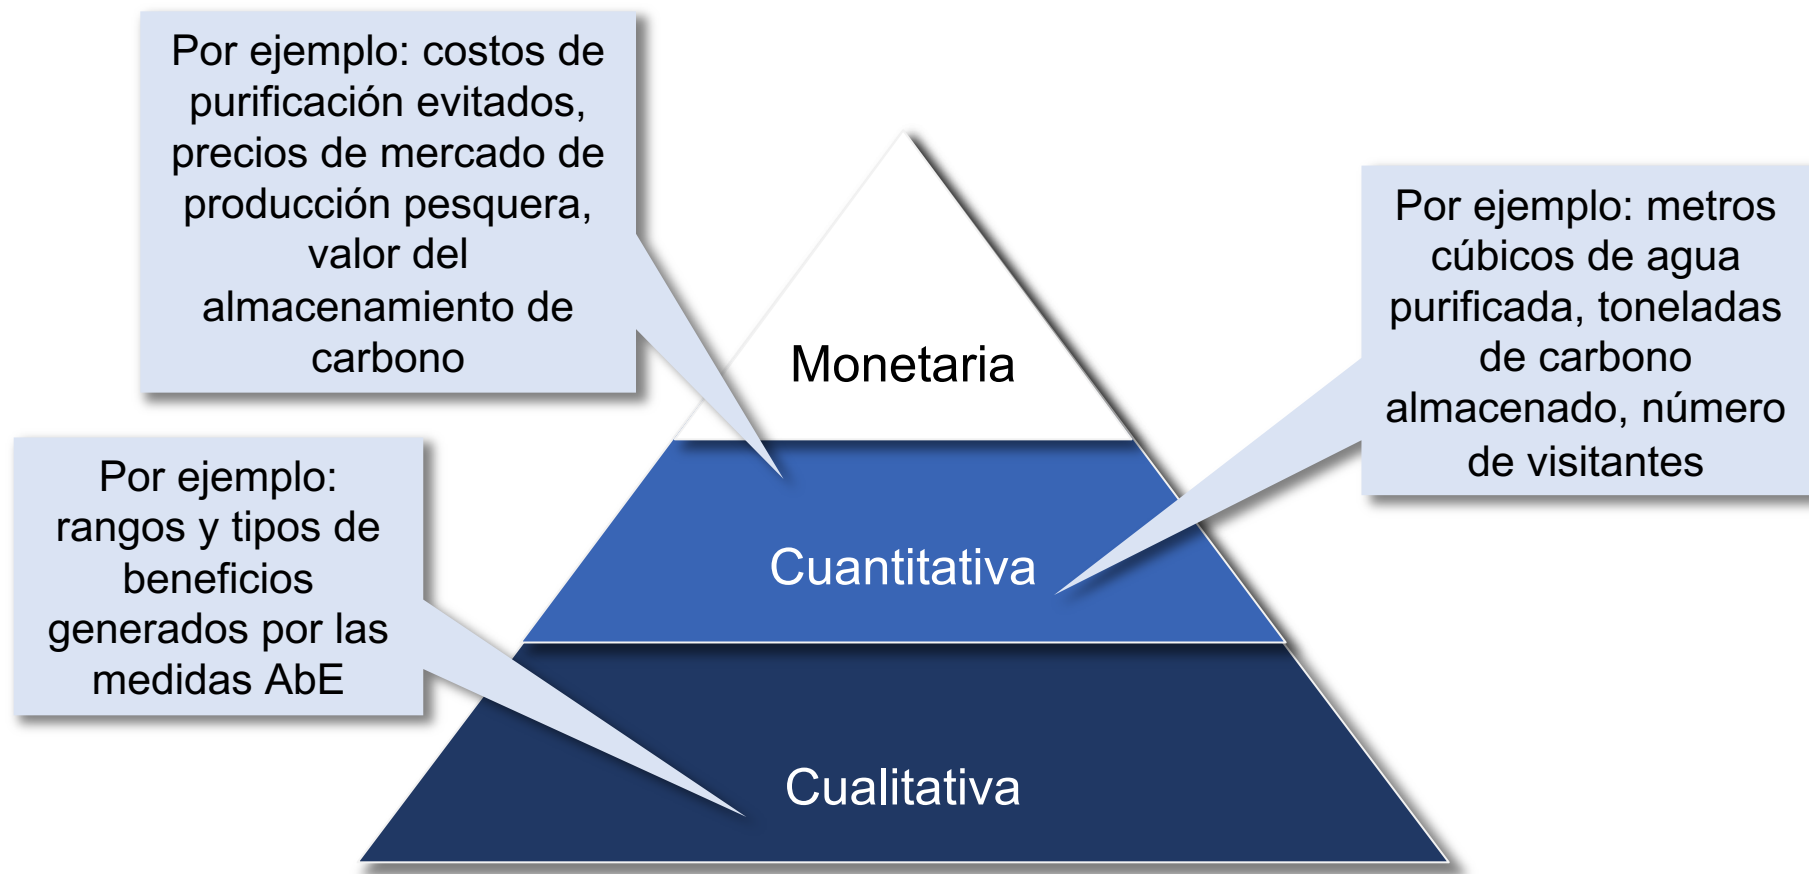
Por ejemplo: costos de purificación evitados, precios de mercado de producción pesquera, valor del almacenamiento de carbono

Monetaria

Por ejemplo: metros cúbicos de agua purificada, toneladas de carbono almacenado, número de visitantes

Cuantitativa

Por ejemplo: rangos y tipos de beneficios generados por las medidas AbE

Cualitativa